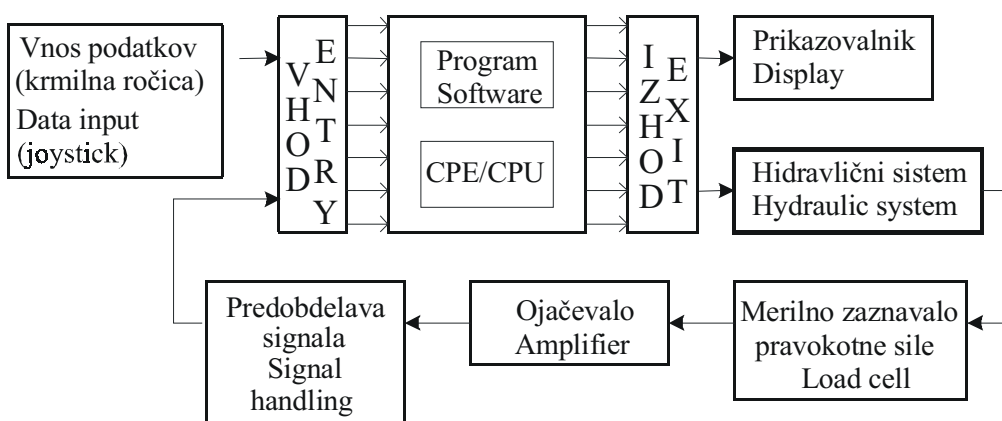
Vnos podatkov (krmilna ročica)
Data input (joystick)

VHOD
ENTRY

Program
Software

CPE/CPU

IZHOD
EXIT

Prikazovalnik
Display

Hidravlični sistem
Hydraulic system

Predobdelava signala
Signal handling

Ojačevalo
Amplifier

Merilno zaznavalo pravokotne sile
Load cell